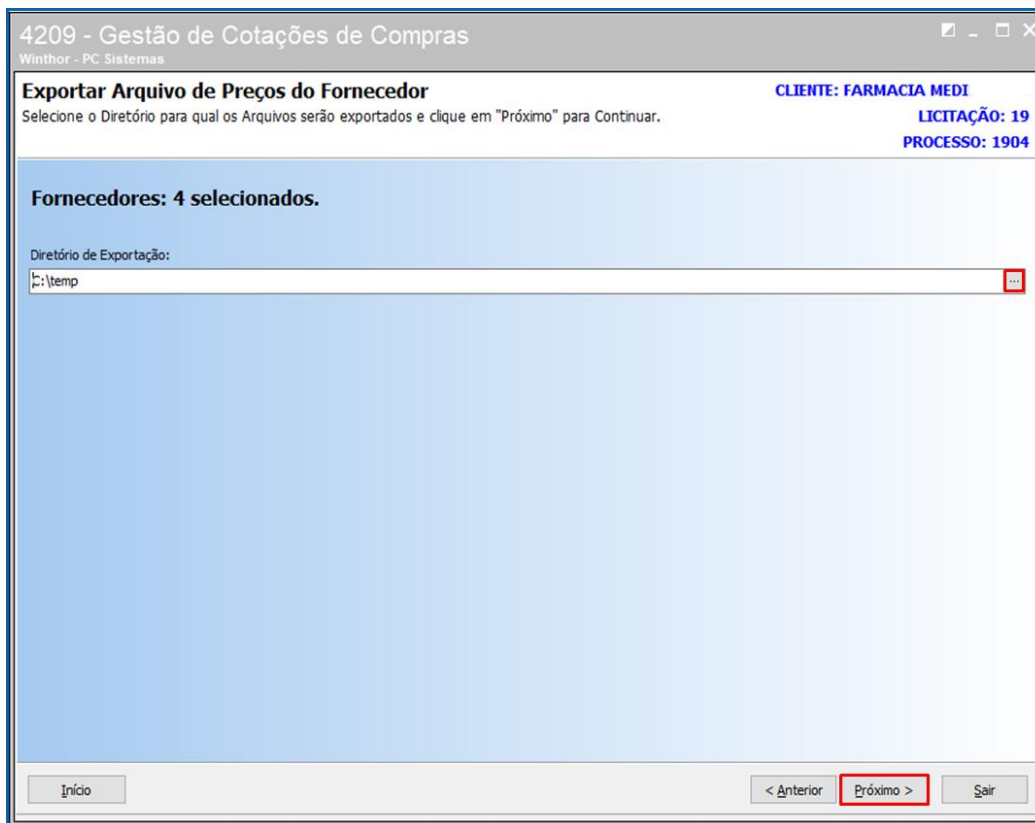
4209 - Gestão de Cotações de Compras
Winthor - PC Sistemas

Exportar Arquivo de Preços do Fornecedor
Selecione o Diretório para qual os Arquivos serão exportados e clique em "Próximo" para Continuar.

CLIENTE: FARMACIA MEDI
LICITAÇÃO: 19
PROCESSO: 1904

Fornecedores: 4 selecionados.

Diretório de Exportação:
C:\temp
...

Início
< Anterior
Próximo >
Sair